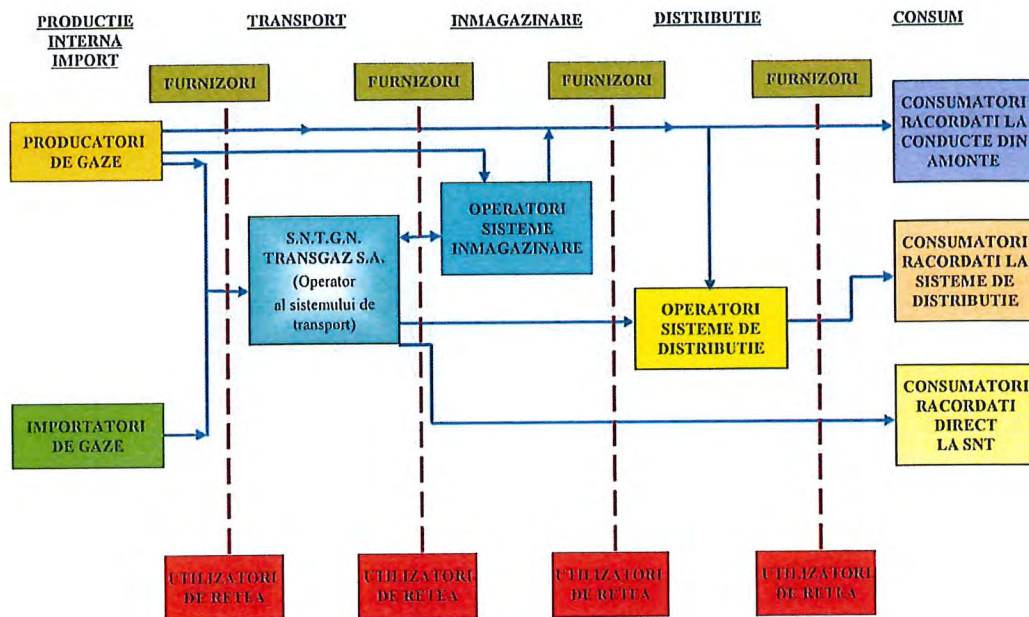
PRODUCTIE INTERNA IMPORT

TRANSPORT

INMAGAZINARE

DISTRIBUTIE

CONSUM

FURNIZORI

FURNIZORI

FURNIZORI

FURNIZORI

PRODUCATORI DE GAZE

CONSUMATORI RACORDATI LA CONDUCTE DIN AMONTE

OPERATORI SISTEME INMAGAZINARE

S.N.T.G.N. TRANSGAZ S.A. (Operator al sistemului de transport)

CONSUMATORI RACORDATI LA SISTEME DE DISTRIBUTIE

OPERATORI SISTEME DE DISTRIBUTIE

IMPORTATORI DE GAZE

CONSUMATORI RACORDATI DIRECT LA SNT

UTILIZATORI DE RETEA

UTILIZATORI DE RETEA

UTILIZATORI DE RETEA

UTILIZATORI DE RETEA